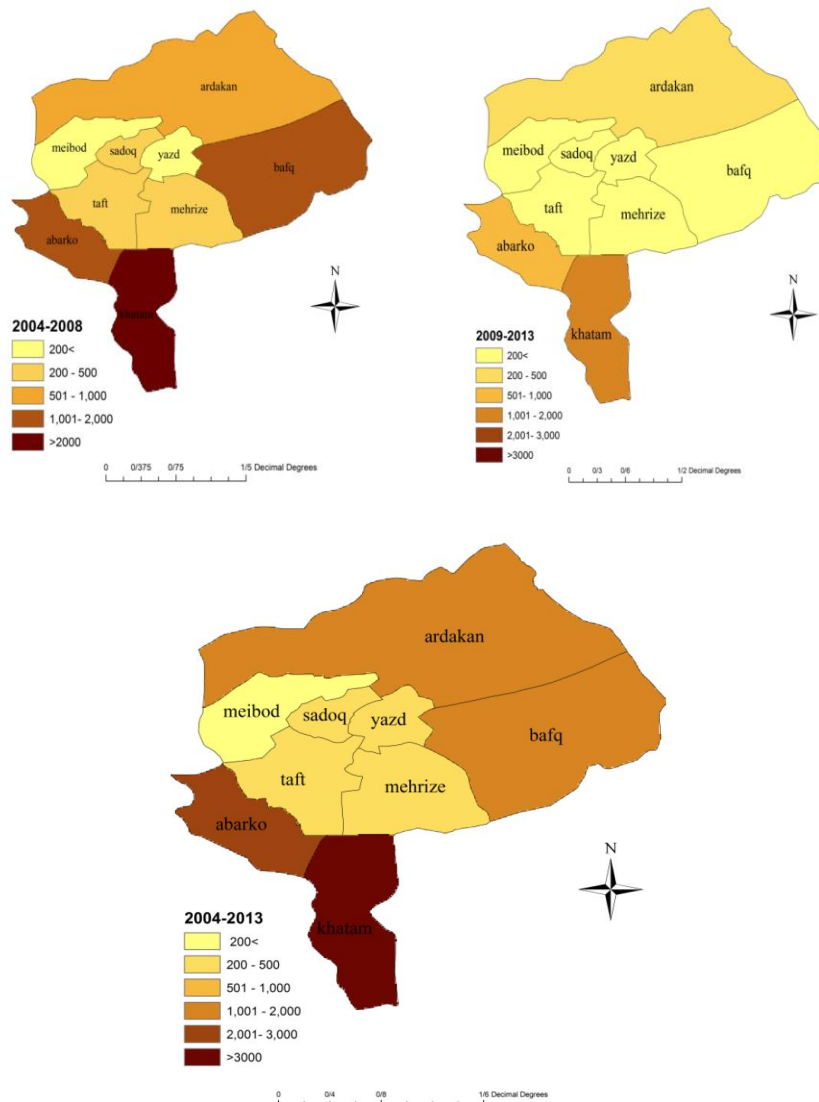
ardakan
meibod
sadoq
yazd
bafq
taft
mehrize
abarko
khatam
N
2004-2008
200<
200 - 500
501 - 1,000
1,001- 2,000
>2000
0 0/375 0/75 1/5 Decimal Degrees

ardakan
meibod
sadoq
yazd
bafq
taft
mehrize
abarko
khatam
N
2009-2013
200<
200 - 500
501- 1,000
1,001 - 2,000
2,001- 3,000
>3000
0 0/3 0/6 1/2 Decimal Degrees

ardakan
meibod
sadoq
yazd
bafq
taft
mehrize
abarko
khatam
N
2004-2013
200<
200 - 500
501 - 1,000
1,001 - 2,000
2,001- 3,000
>3000
0 0/4 0/8 1/6 Decimal Degrees